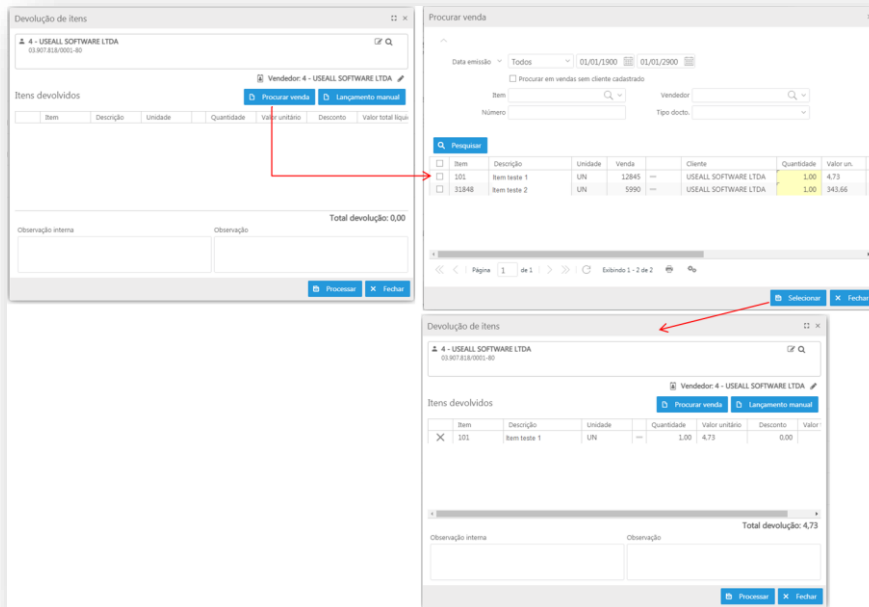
Devolução de itens

4 - USEALL SOFTWARE LTDA
03.907.818/0001-80

Vendedor: 4 - USEALL SOFTWARE LTDA

Itens devolvidos

Procurar venda

Lançamento manual

| | Item | Descrição | Unidade | | Quantidade | Valor unitário | Desconto | Valor total líqu |
|---|---|---|---|---|---|---|---|---|

Total devolução: 0,00

Observação interna

Observação

Processar

Fechar

Procurar venda

Data emissão

Todos

01/01/1900

01/01/2900

Procurar em vendas sem cliente cadastrado

Item

Vendedor

Número

Tipo docto.

Pesquisar

| | Item | Descrição | Unidade | Venda | | Cliente | Quantidade | Valor un. |
|---|---|---|---|---|---|---|---|---|
| | 101 | Item teste 1 | UN | 12845 | ··· | USEALL SOFTWARE LTDA | 1,00 | 4,73 |
| | 31848 | Item teste 2 | UN | 5990 | ··· | USEALL SOFTWARE LTDA | 1,00 | 343,66 |

Página 1 de 1

Exibindo 1 - 2 de 2

Selecionar

Fechar

Devolução de itens

4 - USEALL SOFTWARE LTDA
03.907.818/0001-80

Vendedor: 4 - USEALL SOFTWARE LTDA

Itens devolvidos

Procurar venda

Lançamento manual

| | Item | Descrição | Unidade | | Quantidade | Valor unitário | Desconto | Valor |
|---|---|---|---|---|---|---|---|---|
| X | 101 | Item teste 1 | UN | ··· | 1,00 | 4,73 | 0,00 | |

Total devolução: 4,73

Observação interna

Observação

Processar

Fechar